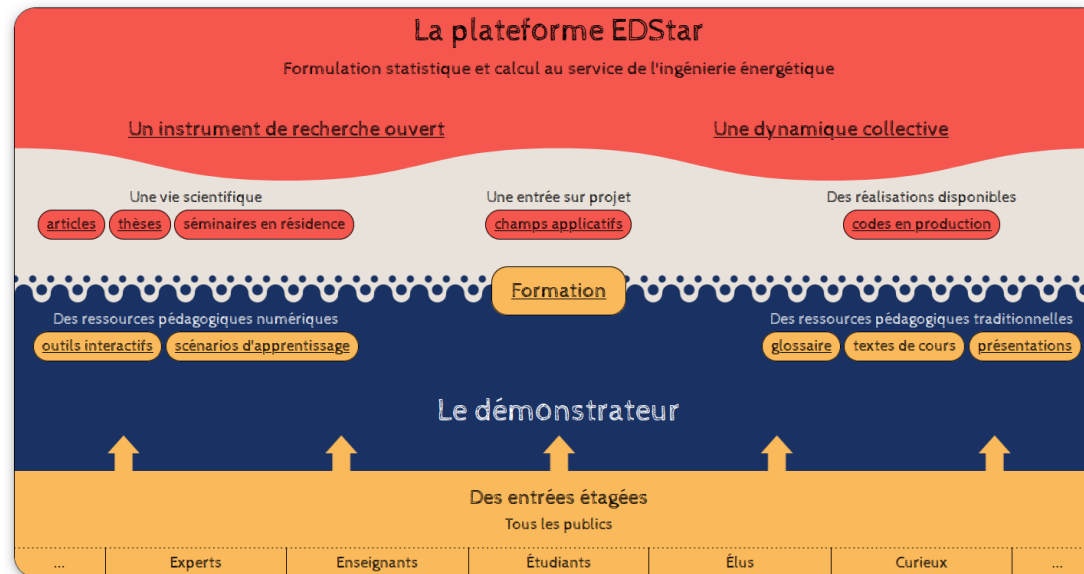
La plateforme EDStar

Formulation statistique et calcul au service de l'ingénierie énergétique

Un instrument de recherche ouvert

Une dynamique collective

Une vie scientifique

articles thèses séminaires en résidence

Une entrée sur projet

champs applicatifs

Des réalisations disponibles

codes en production

Formation

Des ressources pédagogiques numériques

outils interactifs scénarios d'apprentissage

Des ressources pédagogiques traditionnelles

glossaire textes de cours présentations

Le démonstrateur

Des entrées étagées

Tous les publics

| ... | Experts | Enseignants | Étudiants | Élus | Curieux | ... |
|---|---|---|---|---|---|---|